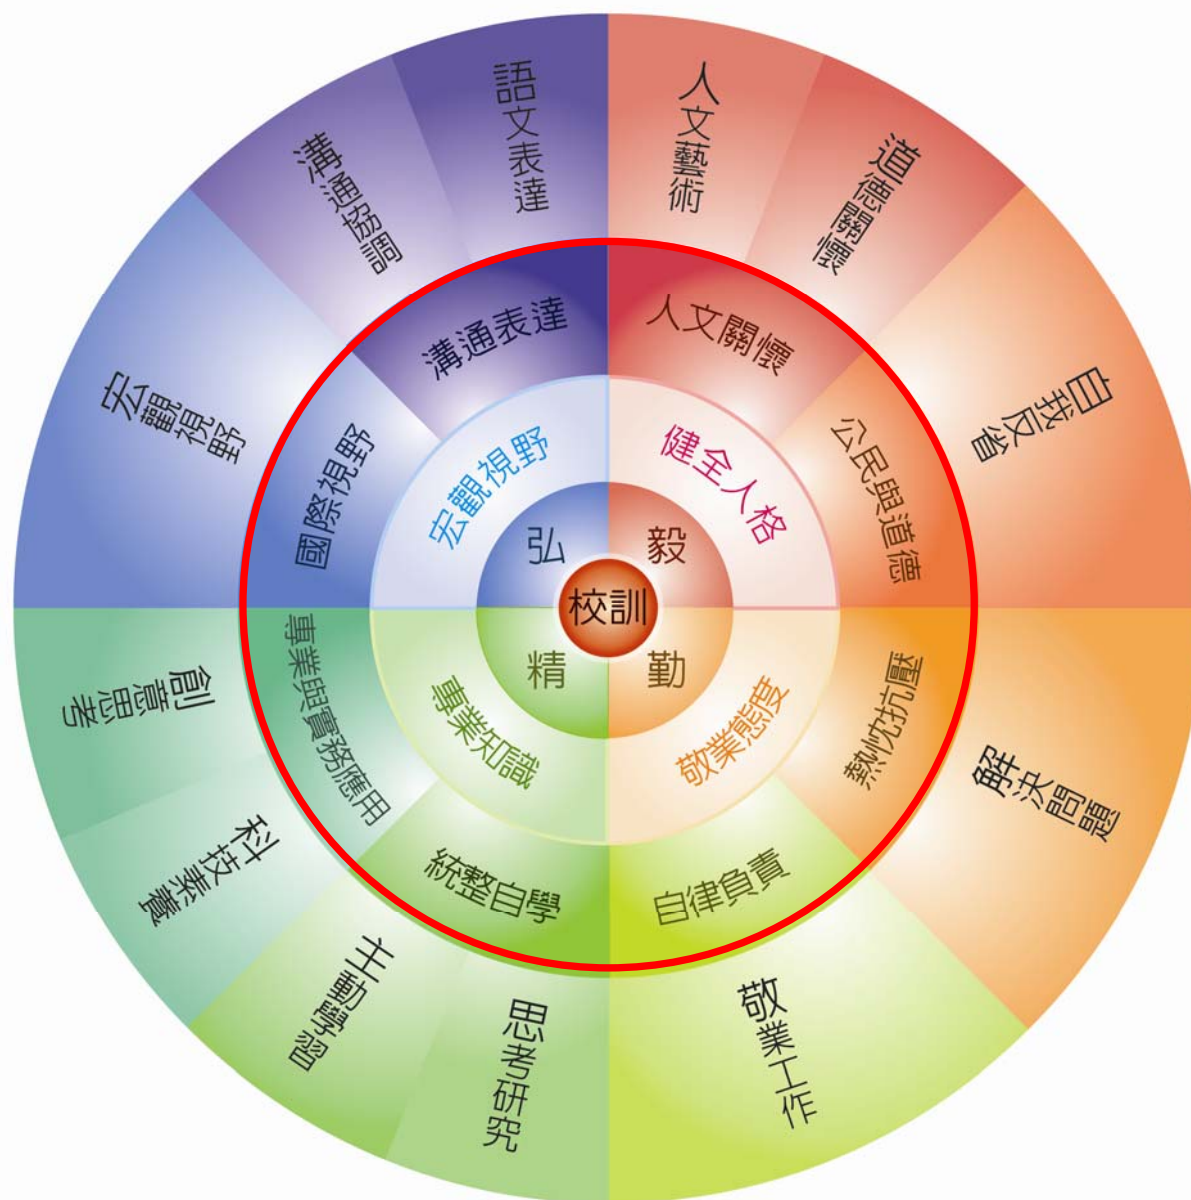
校訓

弘
毅
勤
精

宏觀視野
健全人格
敬業態度
專業知識

溝通表達
人文關懷
公民與道德
熱忱抗壓
自律負責
統整自學
專業與實務應用
國際視野

語文表達
人文藝術
道德關懷
自我反省
解決問題
敬業工作
思考研究
主動學習
科技素養
創意思考
宏觀視野
溝通協調